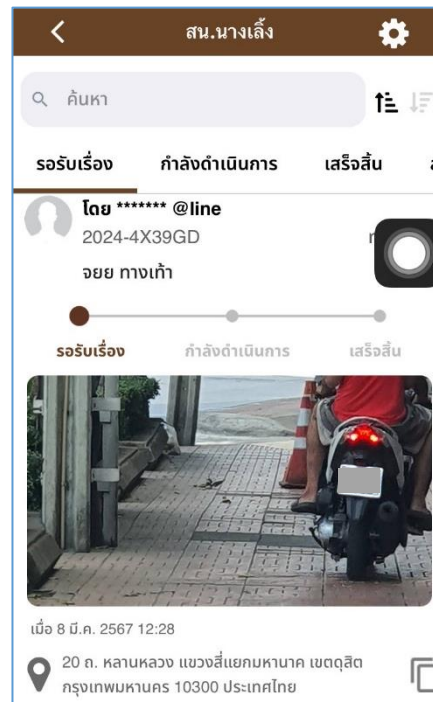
สน.นางเลิ้ง

ค้นหา

รอรับเรื่อง
กำลังดำเนินการ
เสร็จสิ้น

โดย ******* @line
2024-4X39GD
จยย ทางเท้า

รอรับเรื่อง
กำลังดำเนินการ
เสร็จสิ้น

เมื่อ 8 มี.ค. 2567 12:28

20 ถ. หลานหลวง แขวงสี่แยกมหานาค เขตดุสิต กรุงเทพมหานคร 10300 ประเทศไทย